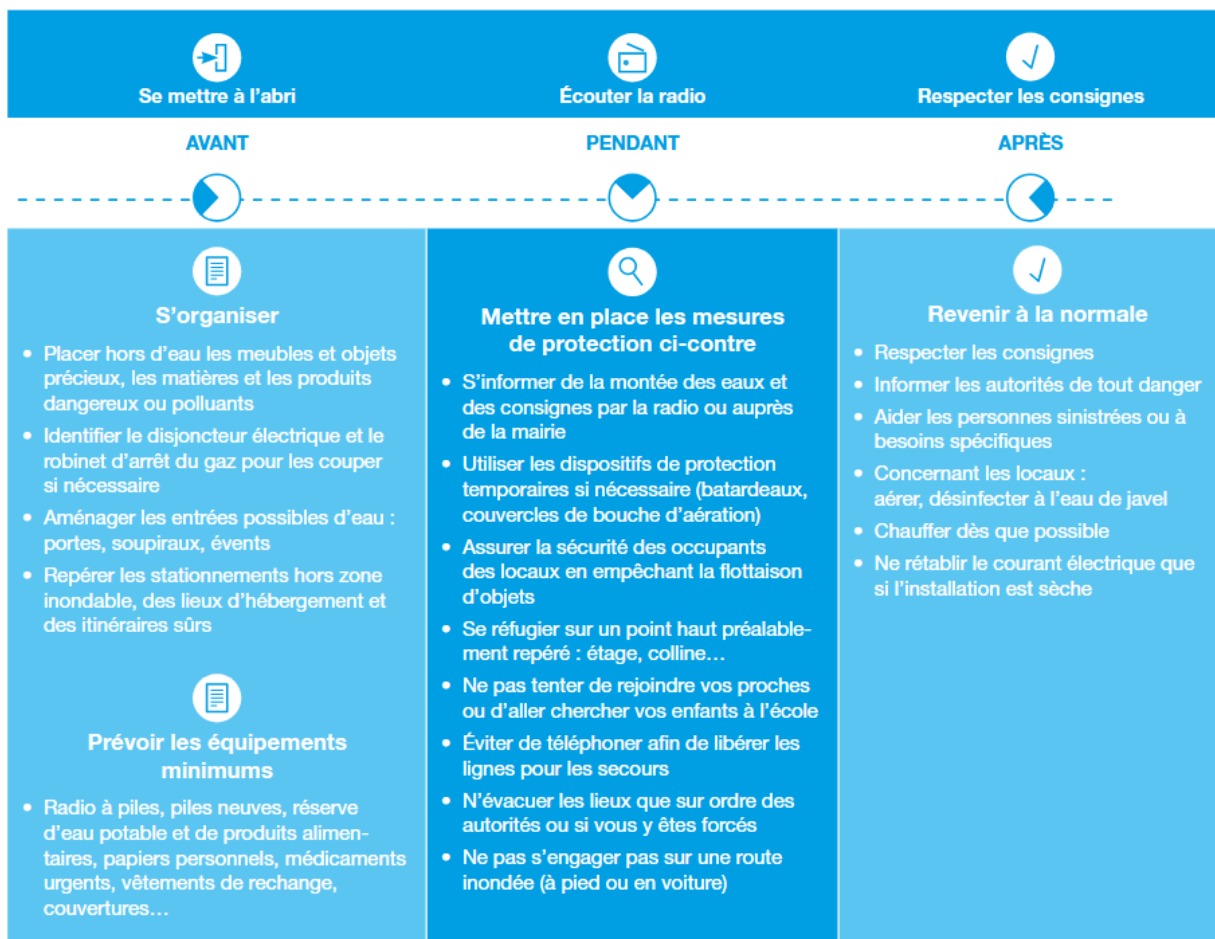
Se mettre à l'abri

Écouter la radio

Respecter les consignes

AVANT

PENDANT

APRÈS

S'organiser

- Placer hors d'eau les meubles et objets précieux, les matières et les produits dangereux ou polluants
- Identifier le disjoncteur électrique et le robinet d'arrêt du gaz pour les couper si nécessaire
- Aménager les entrées possibles d'eau : portes, soupiraux, évents
- Repérer les stationnements hors zone inondable, des lieux d'hébergement et des itinéraires sûrs

Prévoir les équipements minimums

- Radio à piles, piles neuves, réserve d'eau potable et de produits alimentaires, papiers personnels, médicaments urgents, vêtements de rechange, couvertures…

Mettre en place les mesures de protection ci-contre

- S'informer de la montée des eaux et des consignes par la radio ou auprès de la mairie
- Utiliser les dispositifs de protection temporaires si nécessaire (batardeaux, couvercles de bouche d'aération)
- Assurer la sécurité des occupants des locaux en empêchant la flottaison d'objets
- Se réfugier sur un point haut préalablement repéré : étage, colline…
- Ne pas tenter de rejoindre vos proches ou d'aller chercher vos enfants à l'école
- Éviter de téléphoner afin de libérer les lignes pour les secours
- N'évacuer les lieux que sur ordre des autorités ou si vous y êtes forcés
- Ne pas s'engager pas sur une route inondée (à pied ou en voiture)

Revenir à la normale

- Respecter les consignes
- Informer les autorités de tout danger
- Aider les personnes sinistrées ou à besoins spécifiques
- Concernant les locaux : aérer, désinfecter à l'eau de javel
- Chauffer dès que possible
- Ne rétablir le courant électrique que si l'installation est sèche